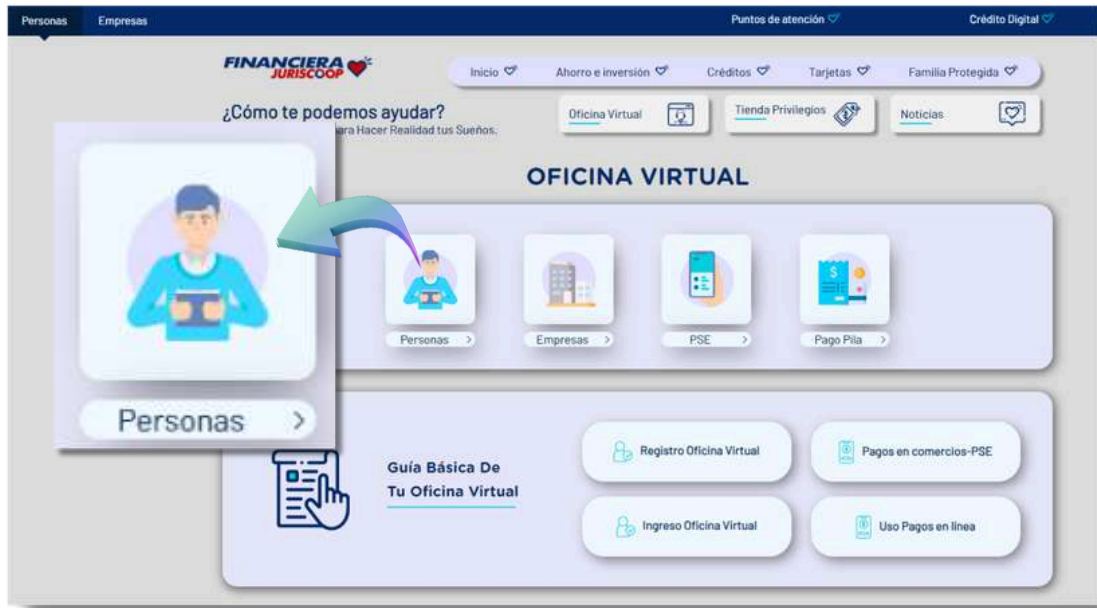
Personas Empresas

Puntos de atención

Crédito Digital

FINANCIERA JURISCOOP

Inicio Ahorro e inversión Créditos Tarjetas Familia Protegida

¿Cómo te podemos ayudar?
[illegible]ara Hacer Realidad tus Sueños.

Oficina Virtual

Tienda Privilegios

Noticias

OFICINA VIRTUAL

Personas >

Empresas >

PSE >

Pago Pila >

Personas >

Guía Básica De Tu Oficina Virtual

Registro Oficina Virtual

Pagos en comercios-PSE

Ingreso Oficina Virtual

Uso Pagos en línea